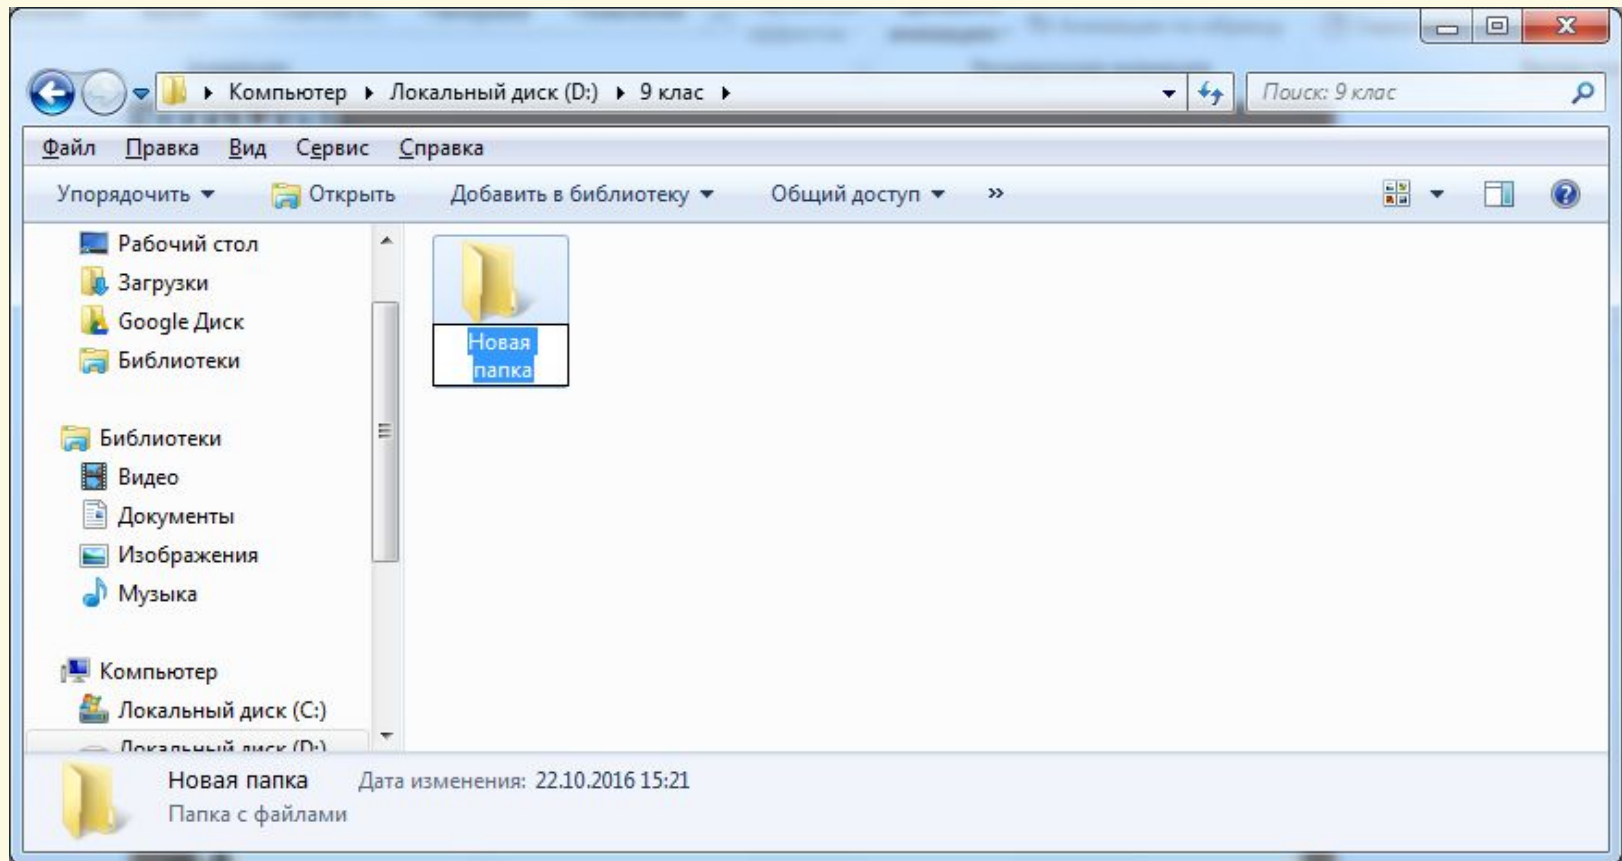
Компьютер ▸ Локальный диск (D:) ▸ 9 клас ▸

Поиск: 9 клас

Файл Правка Вид Сервис Справка

Упорядочить ▾ Открыть Добавить в библиотеку ▾ Общий доступ ▾ »

Рабочий стол
Загрузки
Google Диск
Библиотеки

Библиотеки
Видео
Документы
Изображения
Музыка

Компьютер
Локальный диск (C:)
Локальный диск (D:)

Новая папка

Новая папка Дата изменения: 22.10.2016 15:21
Папка с файлами